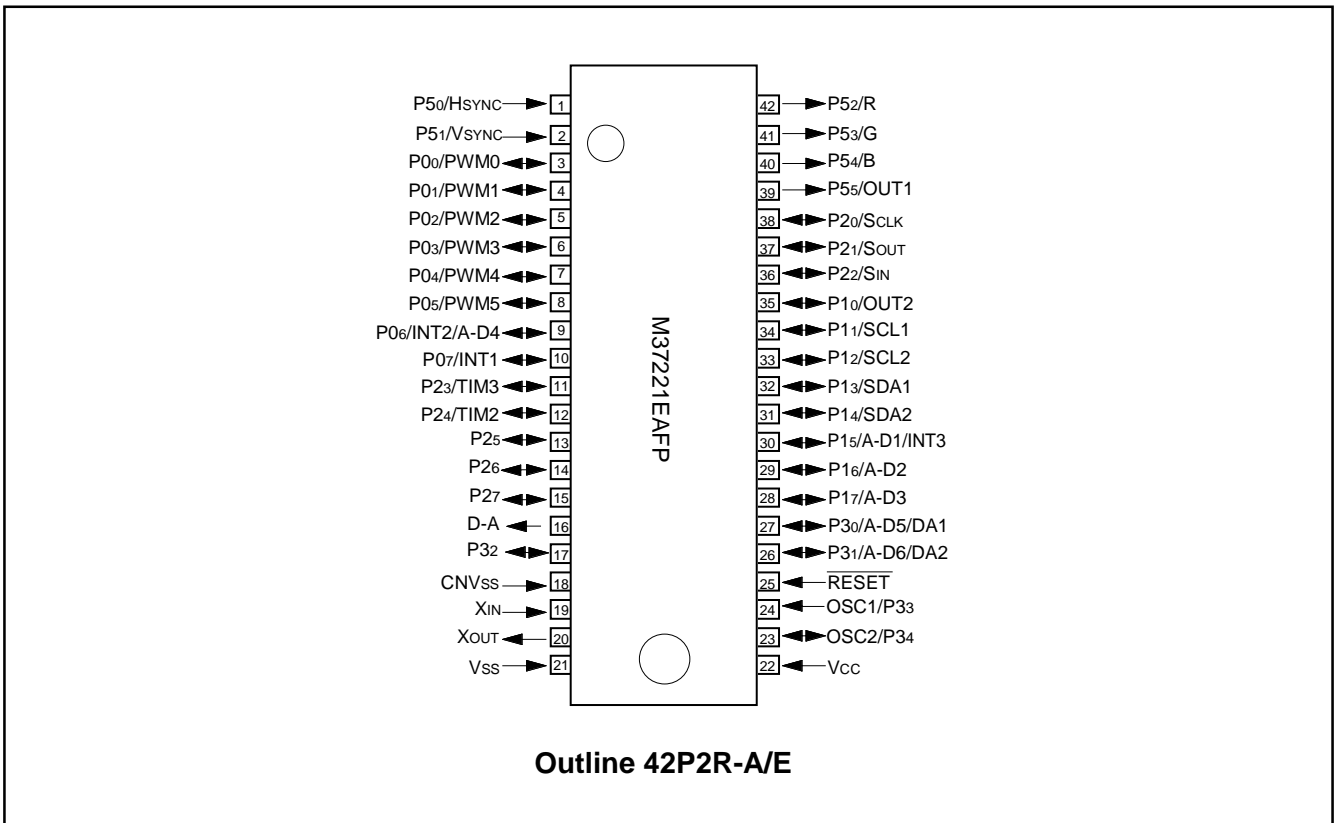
$P5_0$/HSYNC 1
$P5_1$/VSYNC 2
$P0_0$/PWM0 3
$P0_1$/PWM1 4
$P0_2$/PWM2 5
$P0_3$/PWM3 6
$P0_4$/PWM4 7
$P0_5$/PWM5 8
$P0_6$/INT2/A-D4 9
$P0_7$/INT1 10
$P2_3$/TIM3 11
$P2_4$/TIM2 12
$P2_5$ 13
$P2_6$ 14
$P2_7$ 15
D-A 16
$P3_2$ 17
CNVSS 18
XIN 19
XOUT 20
VSS 21

M37221EAFP

42 $P5_2$/R
41 $P5_3$/G
40 $P5_4$/B
39 $P5_5$/OUT1
38 $P2_0$/SCLK
37 $P2_1$/SOUT
36 $P2_2$/SIN
35 $P1_0$/OUT2
34 $P1_1$/SCL1
33 $P1_2$/SCL2
32 $P1_3$/SDA1
31 $P1_4$/SDA2
30 $P1_5$/A-D1/INT3
29 $P1_6$/A-D2
28 $P1_7$/A-D3
27 $P3_0$/A-D5/DA1
26 $P3_1$/A-D6/DA2
25 $\overline{RESET}$
24 OSC1/$P3_3$
23 OSC2/$P3_4$
22 VCC

Outline 42P2R-A/E